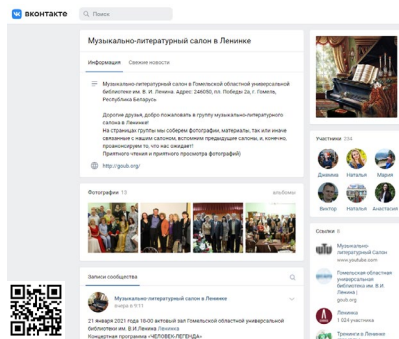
вконтакте

Поиск

Музыкально-литературный салон в Ленинке

Информация Свежие новости

Музыкально-литературный салон в Гомельской областной универсальной библиотеке им. В. И. Ленина. Адрес: 246050, пл. Победы 2а, г. Гомель, Республика Беларусь

Дорогие друзья, добро пожаловать в группу музыкально-литературного салона в Ленинке!
На страницах группы мы соберем фотографии, материалы, так или иначе связанные с нашим салоном, встречами предыдущих салонов, и, конечно, проанонсируем то, что нас ожидает!
Приятного чтения и приятного просмотра фотографий)

http://goub.org/

Фотографии 13 альбомы

Записи сообщества

Музыкально-литературный салон в Ленинке
января в 9:11

21 января 2021 года 16:00 актовый зал Гомельской областной универсальной библиотеки им. В.И.Ленина Ленинка
Концертная программа «ЧЕЛОВЕК-ЛЕГЕНДА»

Участники 204

Дианна Наталья Мария
Виктор Наталья Анастасия

Ссылки 6

Музыкально-литературный Салон
www.youtube.com

Гомельская областная универсальная библиотека им. В.И. Ленина | goub.org

Ленинка

Ленинка в Ленинке
1 024 участника